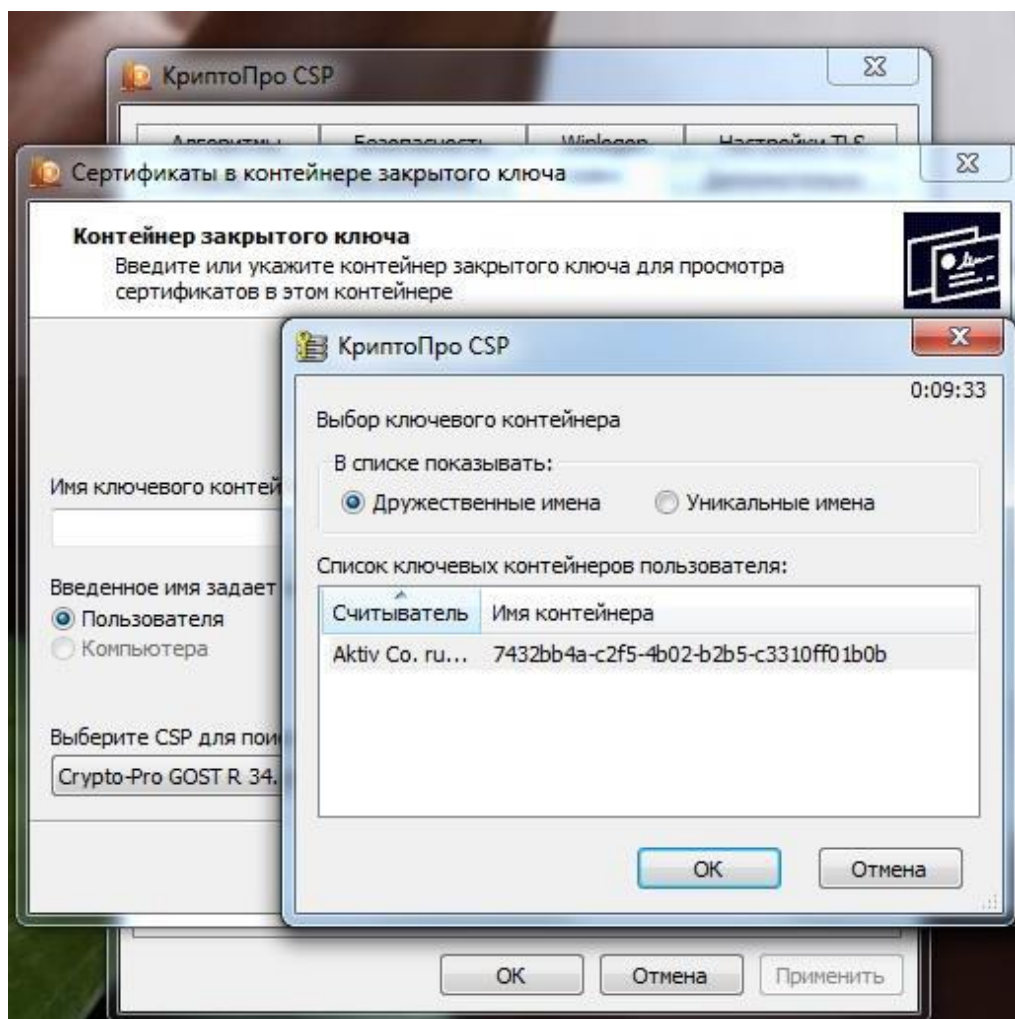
КриптоПро CSP

Алгоритмы | Безопасность | Winlogon | Настройки TLS

Сертификаты в контейнере закрытого ключа

Контейнер закрытого ключа
Введите или укажите контейнер закрытого ключа для просмотра сертификатов в этом контейнере

Имя ключевого контей

Введенное имя задает
Пользователя
Компьютера

Выберите CSP для пои
Crypto-Pro GOST R 34.

КриптоПро CSP

0:09:33

Выбор ключевого контейнера

В списке показывать:
Дружественные имена
Уникальные имена

Список ключевых контейнеров пользователя:

| Считыватель | Имя контейнера |
|---|---|
| Aktiv Co. ru... | 7432bb4a-c2f5-4b02-b2b5-c3310ff01b0b |

OK
Отмена

OK
Отмена
Применить